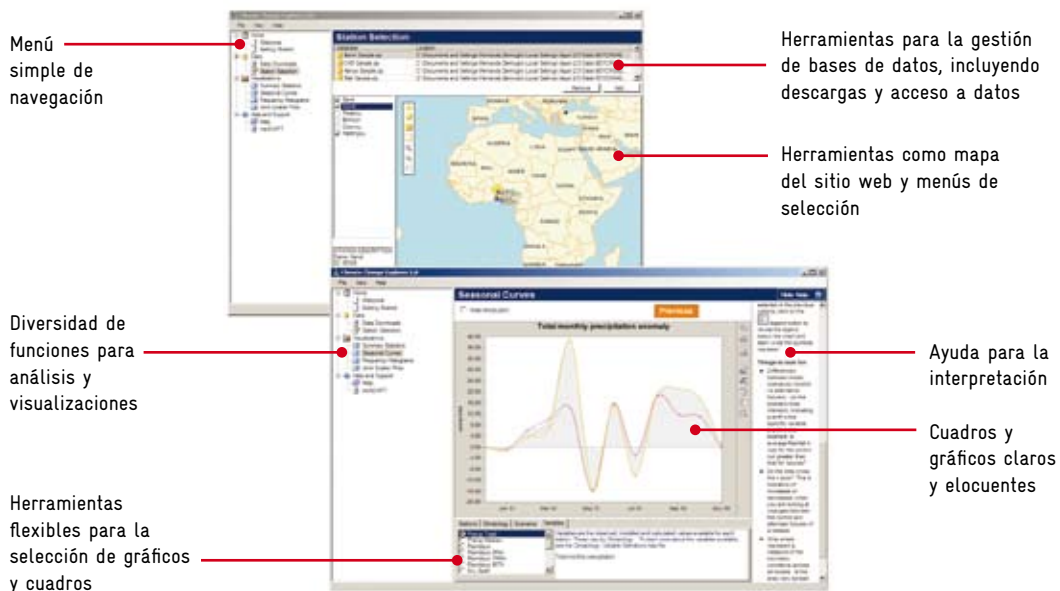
Menú simple de navegación

Herramientas para la gestión de bases de datos, incluyendo descargas y acceso a datos

Herramientas como mapa del sitio web y menús de selección

Station Selection

Seasonal Curves

Total monthly precipitation anomaly

Previous

Diversidad de funciones para análisis y visualizaciones

Ayuda para la interpretación

Cuadros y gráficos claros y elocuentes

Herramientas flexibles para la selección de gráficos y cuadros